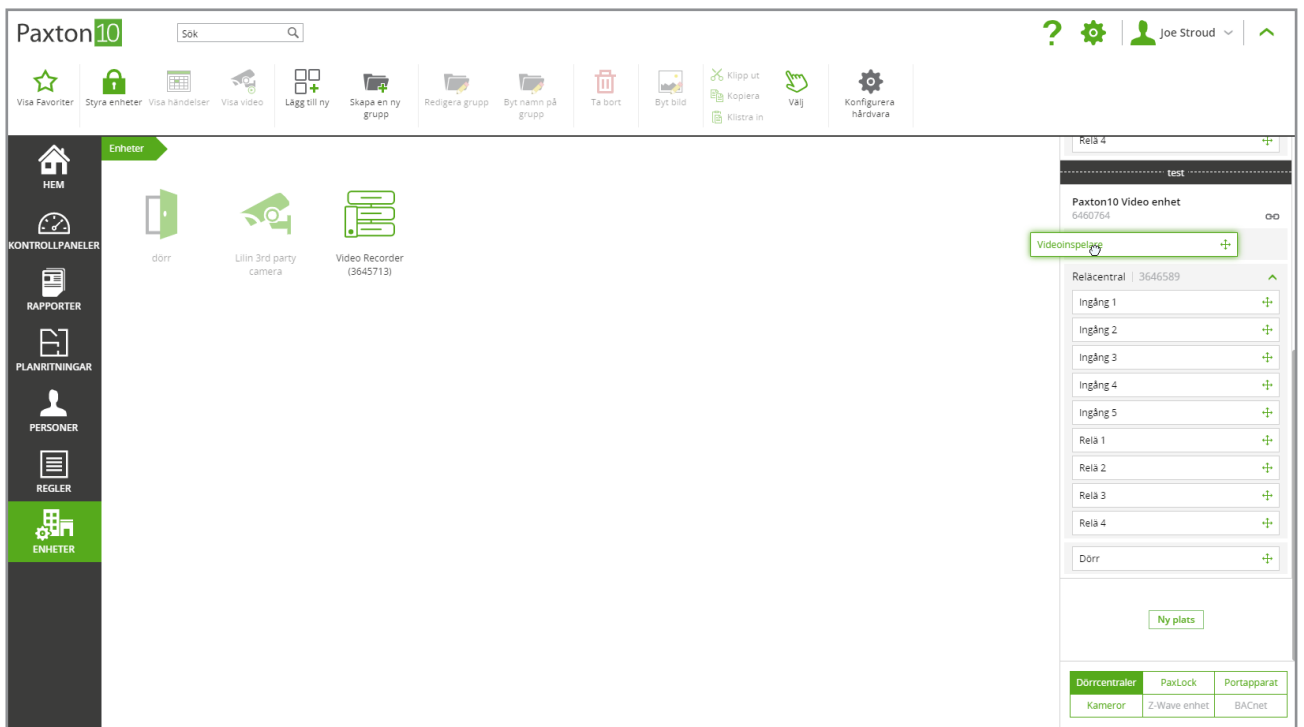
Paxton10

Sök

Joe Stroud

Visa Favoriter
Styra enheter
Visa händelser
Visa video
Lägg till ny
Skapa en ny grupp
Redigera grupp
Byt namn på grupp
Ta bort
Byt bild
Klipp ut
Kopiera
Klistra in
Välj
Konfigurera hårdvara

HEM
KONTROLLPANELER
RAPPORTER
PLANRITNINGAR
PERSONER
REGLER
ENHETER

Enheter

dörr
Lilin 3rd party camera
Video Recorder (3645713)

Relä 4

test

Paxton10 Video enhet
6460764

Videoinspelare

Relecentral | 3646589

Ingång 1
Ingång 2
Ingång 3
Ingång 4
Ingång 5
Relä 1
Relä 2
Relä 3
Relä 4

Dörr

Ny plats

| Dörrcentraler | PaxLock | Portapparat |
|---|---|---|
| Kameror | Z-Wave enhet | BACnet |